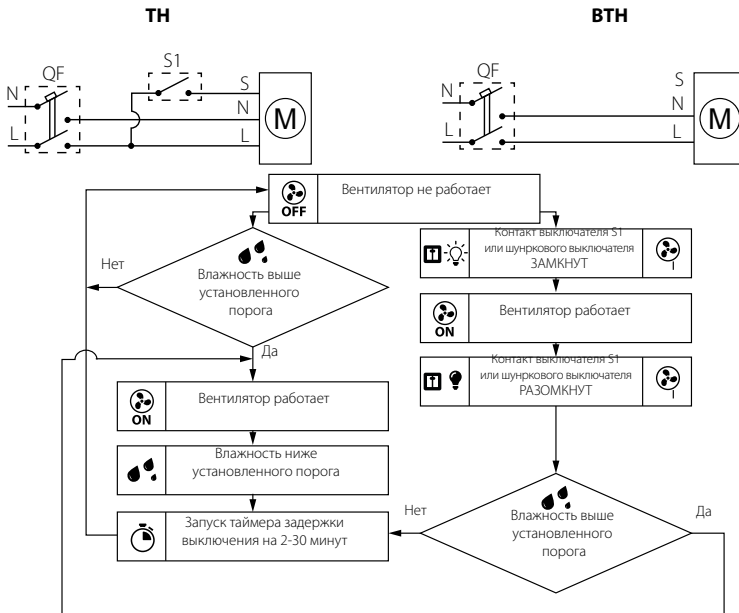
TH

BTH

QF
S1
N
L
S
N
L
M

QF
N
L
S
N
L
M

OFF
Вентилятор не работает

Нет
Влажность выше установленного порога
Да

Контакт выключателя S1 или шнуркового выключателя ЗАМКНУТ

ON
Вентилятор работает

Контакт выключателя S1 или шнуркового выключателя РАЗОМКНУТ

ON
Вентилятор работает

Влажность ниже установленного порога

Запуск таймера задержки выключения на 2-30 минут

Нет
Влажность выше установленного порога
Да